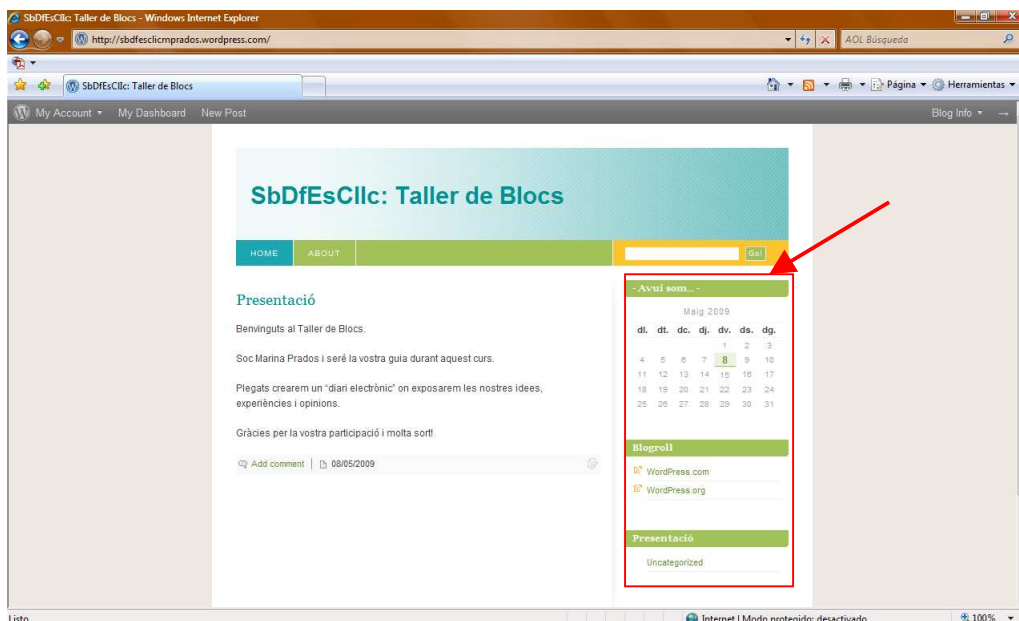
SbDfEsCllc: Taller de Blocs - Windows Internet Explorer

http://sbdfesclicmprados.wordpress.com/

AOL Búsqueda

SbDfEsCllc: Taller de Blocs

Página ▾ Herramientas ▾

My Account ▾ My Dashboard New Post

Blog Info ▾ →

SbDfEsCllc: Taller de Blocs

HOME ABOUT

Go!

Presentació

Benvinguts al Taller de Blocs.

Soc Marina Prados i seré la vostra guia durant aquest curs.

Plegats crearem un "diari electrònic" on exposarem les nostres idees, experiències i opinions.

Gràcies per la vostra participació i molta sort!

Add comment | 08/05/2009

- Avui som... -

Maig 2009

| dl. | dt. | dc. | dj. | dv. | ds. | dg. |
|---|---|---|---|---|---|---|
| | | | | 1 | 2 | 3 |
| 4 | 5 | 6 | 7 | 8 | 9 | 10 |
| 11 | 12 | 13 | 14 | 15 | 16 | 17 |
| 18 | 19 | 20 | 21 | 22 | 23 | 24 |
| 25 | 26 | 27 | 28 | 29 | 30 | 31 |

Blogroll

WordPress.com

WordPress.org

Presentació

Uncategorized

Listo

Internet | Modo protegido: desactivado

100%